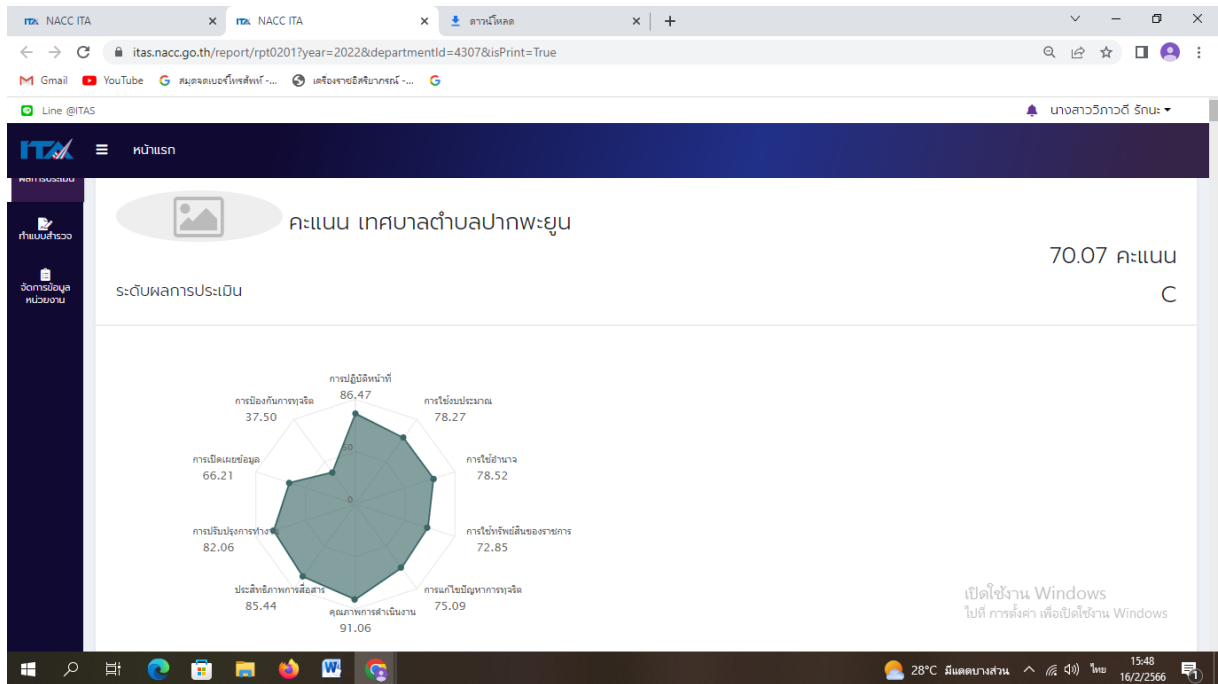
ITA NACC ITA ×
ITA NACC ITA ×
ดาวน์โหลด ×
+

itas.nacc.go.th/report/rpt0201?year=2022&departmentId=4307&isPrint=True

Gmail YouTube สมุดจดเบอร์โทรศัพท์ -... เครือรายอิสริยาภรณ์ -...

Line @ITAS
นางสาววิภาวดี รักนะ

ITA หน้าแรก

ผลการประเมิน
ทำแบบสำรวจ
จัดการข้อมูลหน่วยงาน

คะแนน เทศบาลตำบลปากพะยูน

70.07 คะแนน

ระดับผลการประเมิน

C

การปฏิบัติหน้าที่
86.47
การใช้งบประมาณ
78.27
การใช้อำนาจ
78.52
การใช้ทรัพย์สินของราชการ
72.85
การแก้ไขปัญหาการทุจริต
75.09
คุณภาพการดำเนินงาน
91.06
ประสิทธิภาพการสื่อสาร
85.44
การปรับปรุงการทำงาน
82.06
การเปิดเผยข้อมูล
66.21
การป้องกันการทุจริต
37.50
50
0

เปิดใช้งาน Windows
ไปที่ การตั้งค่า เพื่อเปิดใช้งาน Windows

28°C มีแดดบางส่วน ไทย 15:48 16/2/2566